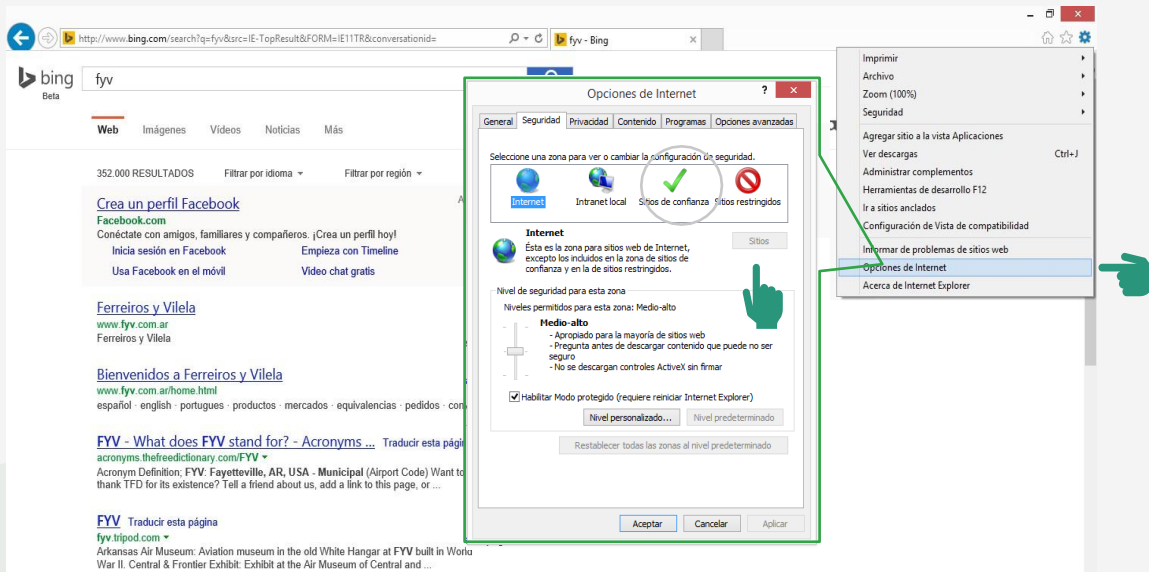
http://www.bing.com/search?q=fyv&src=IE-TopResult&FORM=IE11TR&conversationid=

fyv - Bing

bing
Beta

fyv

Web Imágenes Vídeos Noticias Más

352.000 RESULTADOS Filtrar por idioma Filtrar por región

Crea un perfil Facebook
Facebook.com
Conéctate con amigos, familiares y compañeros. ¡Crea un perfil hoy!
Inicia sesión en Facebook
Empieza con Timeline
Usa Facebook en el móvil
Video chat gratis

Ferreiros y Vilela
www.fyv.com.ar
Ferreiros y Vilela

Bienvenidos a Ferreiros y Vilela
www.fyv.com.ar/home.html
español · english · portugues · productos · mercados · equivalencias · pedidos · con

FYV - What does FYV stand for? - Acronyms ... Traducir esta págin
acronyms.thefreedictionary.com/FYV
Acronym Definition; FYV: Fayetteville, AR, USA - Municipal (Airport Code) Want to thank TFD for its existence? Tell a friend about us, add a link to this page, or ...

FYV Traducir esta página
fyv.tripod.com
Arkansas Air Museum: Aviation museum in the old White Hangar at FYV built in World War II. Central & Frontier Exhibit: Exhibit at the Air Museum of Central and ...

Opciones de Internet
General Seguridad Privacidad Contenido Programas Opciones avanzadas
Seleccione una zona para ver o cambiar la configuración de seguridad.
Internet Intranet local Sitios de confianza Sitios restringidos
Internet
Ésta es la zona para sitios web de Internet, excepto los incluidos en la zona de sitios de confianza y en la de sitios restringidos.
Sitios
Nivel de seguridad para esta zona
Niveles permitidos para esta zona: Medio-alto
Medio-alto
- Apropiado para la mayoría de sitios web
- Pregunta antes de descargar contenido que puede no ser seguro
- No se descargan controles ActiveX sin firmar
Habilitar Modo protegido (requiere reiniciar Internet Explorer)
Nivel personalizado... Nivel predeterminado
Restablecer todas las zonas al nivel predeterminado
Aceptar Cancelar Aplicar

Imprimir
Archivo
Zoom (100%)
Seguridad
Agregar sitio a la vista Aplicaciones
Ver descargas Ctrl+J
Administrar complementos
Herramientas de desarrollo F12
Ir a sitios anclados
Configuración de Vista de compatibilidad
Informar de problemas de sitios web
Opciones de Internet
Acerca de Internet Explorer